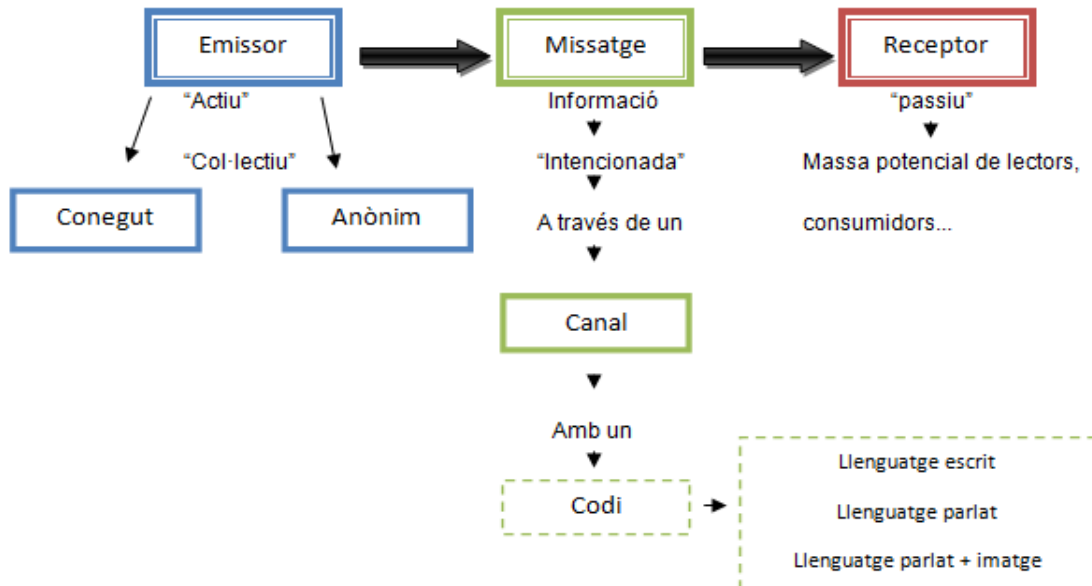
Emissor

Missatge

Receptor

"Actiu"

"Col·lectiu"

Conegut

Anònim

Informació

"Intencionada"

A través de un

Canal

Amb un

Codi

"passiu"

Massa potencial de lectors,

consumidors...

Llenguatge escrit

Llenguatge parlat

Llenguatge parlat + imatge